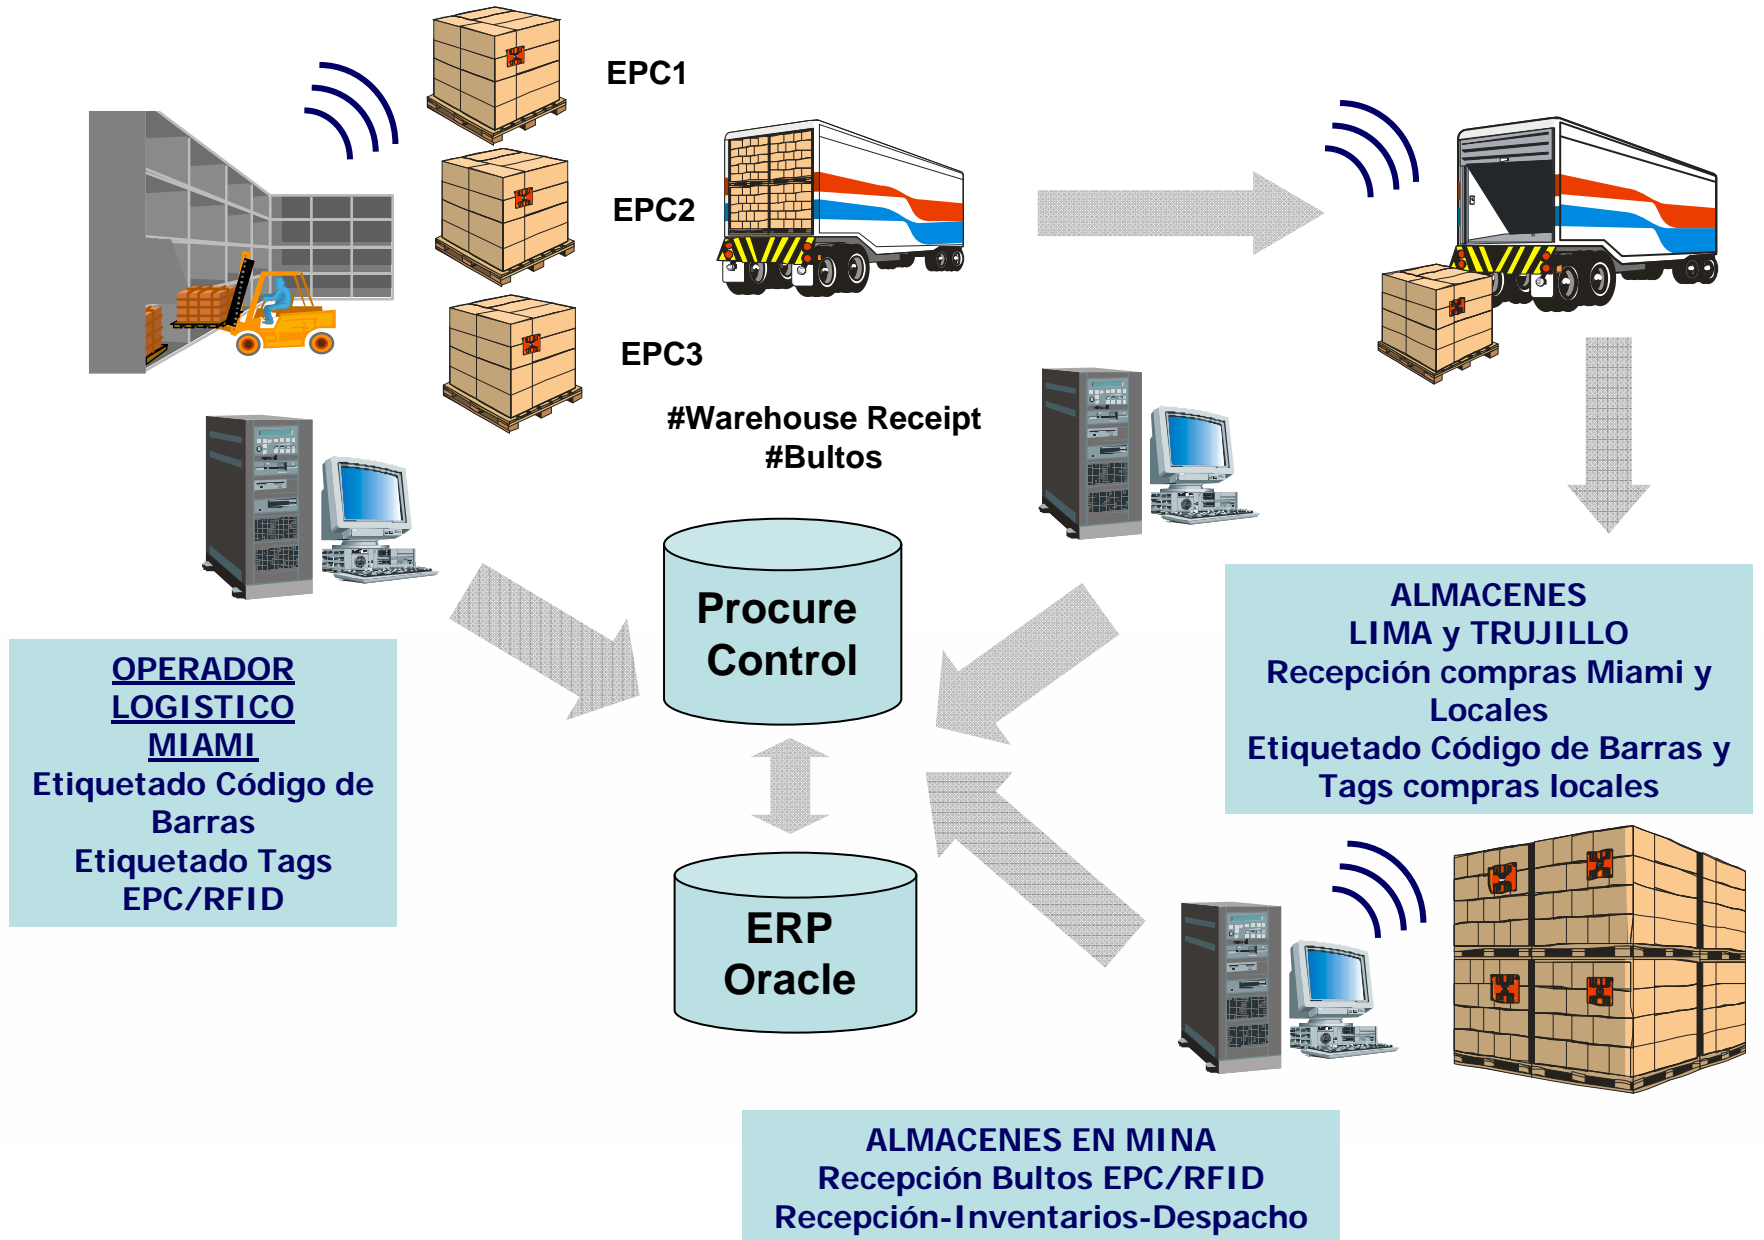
EPC1

EPC2

EPC3

#Warehouse Receipt
#Bultos

Procure Control

ERP Oracle

OPERADOR
LOGISTICO
MIAMI
Etiquetado Código de Barras
Etiquetado Tags EPC/RFID

ALMACENES
LIMA y TRUJILLO
Recepción compras Miami y Locales
Etiquetado Código de Barras y Tags compras locales

ALMACENES EN MINA
Recepción Bultos EPC/RFID
Recepción-Inventarios-Despacho